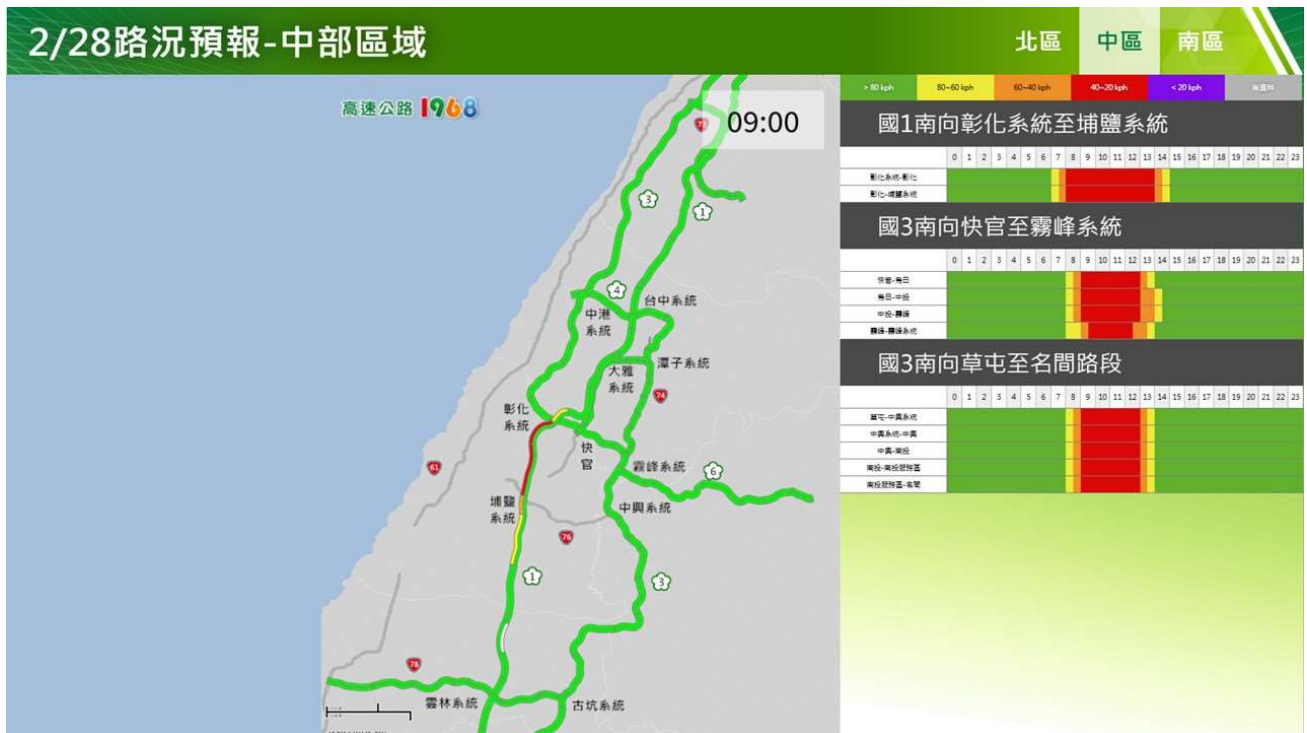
2/28路況預報-中部區域

北區 中區 南區

高速公路 1968

09:00

3 1 4 台中系統 中港系統 大雅系統 潭子系統 74 彰化系統 快官 霧峰系統 6 61 埔鹽系統 中興系統 76 1 3 78 雲林系統 古坑系統

| > 80 kph | 80~60 kph | 60~40 kph | 40~20 kph | < 20 kph | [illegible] |
|---|---|---|---|---|---|

國1南向彰化系統至埔鹽系統

| | 0 | 1 | 2 | 3 | 4 | 5 | 6 | 7 | 8 | 9 | 10 | 11 | 12 | 13 | 14 | 15 | 16 | 17 | 18 | 19 | 20 | 21 | 22 | 23 |
|---|---|---|---|---|---|---|---|---|---|---|---|---|---|---|---|---|---|---|---|---|---|---|---|---|
| 彰化系統-彰化 | | | | | | | | | | | | | | | | | | | | | | | | |
| 彰化-埔鹽系統 | | | | | | | | | | | | | | | | | | | | | | | | |

國3南向快官至霧峰系統

| | 0 | 1 | 2 | 3 | 4 | 5 | 6 | 7 | 8 | 9 | 10 | 11 | 12 | 13 | 14 | 15 | 16 | 17 | 18 | 19 | 20 | 21 | 22 | 23 |
|---|---|---|---|---|---|---|---|---|---|---|---|---|---|---|---|---|---|---|---|---|---|---|---|---|
| 快官-烏日 | | | | | | | | | | | | | | | | | | | | | | | | |
| 烏日-中投 | | | | | | | | | | | | | | | | | | | | | | | | |
| 中投-霧峰 | | | | | | | | | | | | | | | | | | | | | | | | |
| 霧峰-霧峰系統 | | | | | | | | | | | | | | | | | | | | | | | | |

國3南向草屯至名間路段

| | 0 | 1 | 2 | 3 | 4 | 5 | 6 | 7 | 8 | 9 | 10 | 11 | 12 | 13 | 14 | 15 | 16 | 17 | 18 | 19 | 20 | 21 | 22 | 23 |
|---|---|---|---|---|---|---|---|---|---|---|---|---|---|---|---|---|---|---|---|---|---|---|---|---|
| 草屯-中興系統 | | | | | | | | | | | | | | | | | | | | | | | | |
| 中興系統-中興 | | | | | | | | | | | | | | | | | | | | | | | | |
| 中興-南投 | | | | | | | | | | | | | | | | | | | | | | | | |
| 南投-南投服務區 | | | | | | | | | | | | | | | | | | | | | | | | |
| 南投服務區-名間 | | | | | | | | | | | | | | | | | | | | | | | | |